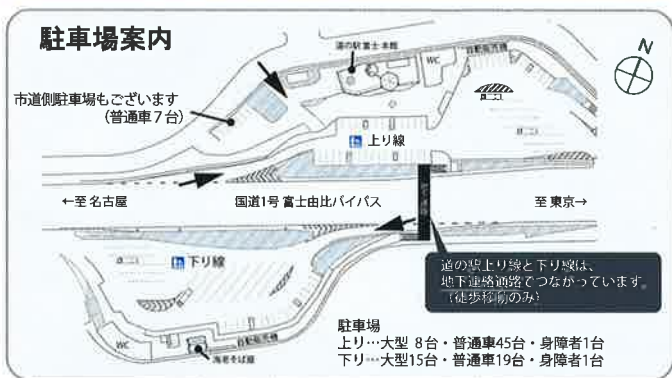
駐車場案内

N

道の駅富士本館

自動販売機

WC

市道側駐車場もございます
(普通車7台)

上り線

←至 名古屋

国道1号 富士由比バイパス

至 東京→

下り線

自動販売機

WC

海老そば館

道の駅上り線と下り線は、
地下連絡通路でつながっています。
(徒歩移動のみ)

駐車場
上り…大型 8台・普通車45台・身障者1台
下り…大型15台・普通車19台・身障者1台